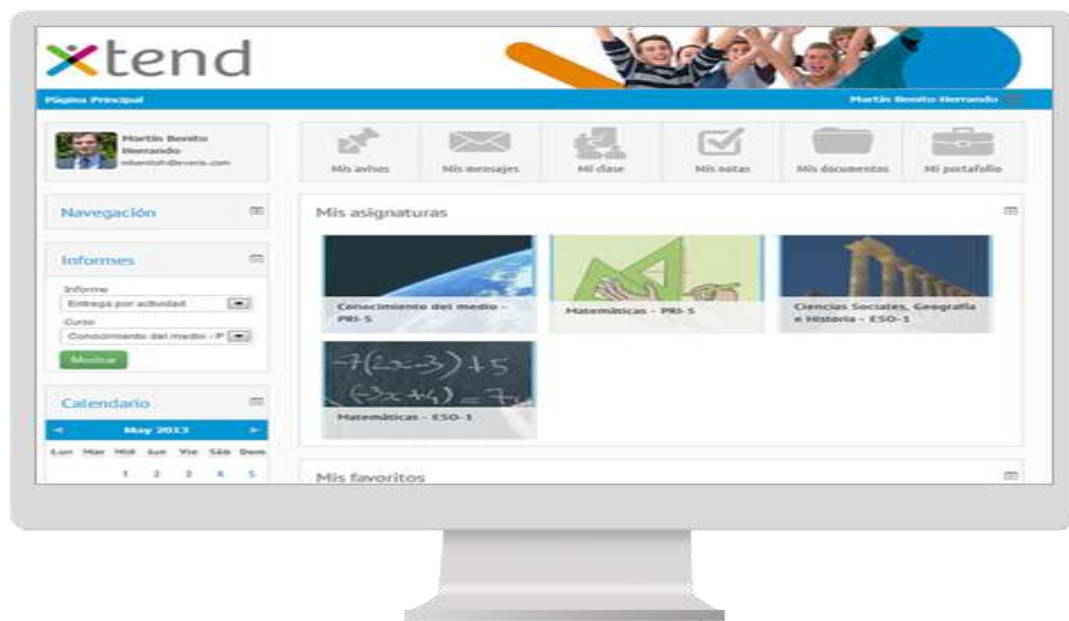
xtend

Página Principal

Martín Benito Herrando

Martín Benito Herrando
mbenitoh@everis.com

Mis avisos
Mis mensajes
Mi clase
Mis notas
Mis documentos
Mi portafolio

Navegación

Informes

Informe
Entrega por actividad

Curso
Conocimiento del medio - P

Mostrar

Calendario

May 2013

Lun Mar Miér Jue Vie Sáb Dom
1 2 3 4 5

Mis asignaturas

Conocimiento del medio - PRI-5

Matemáticas - PRI-5

Ciencias Sociales, Geografía e Historia - ESO-1

$-7(2x-3)+5$
$(-3x+4)=7$

Matemáticas - ESO-1

Mis favoritos